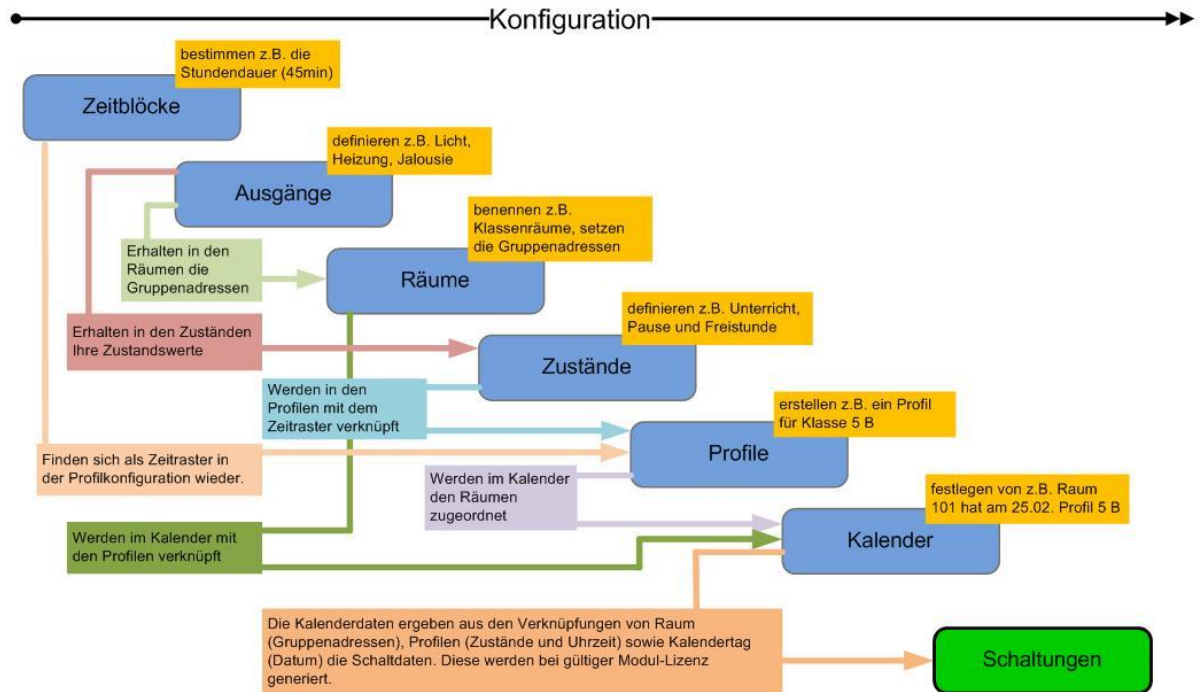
Konfiguration

bestimmen z.B. die Stundendauer (45min)

Zeitblöcke

definieren z.B. Licht, Heizung, Jalousie

Ausgänge

benennen z.B. Klassenräume, setzen die Gruppenadressen

Erhalten in den Räumen die Gruppenadressen

Räume

definieren z.B. Unterricht, Pause und Freistunde

Erhalten in den Zuständen Ihre Zustandswerte

Zustände

Werden in den Profilen mit dem Zeitraster verknüpft

erstellen z.B. ein Profil für Klasse 5 B

Profile

Finden sich als Zeitraster in der Profilkonfiguration wieder.

Werden im Kalender den Räumen zugeordnet

festlegen von z.B. Raum 101 hat am 25.02. Profil 5 B

Werden im Kalender mit den Profilen verknüpft

Kalender

Die Kalenderdaten ergeben aus den Verknüpfungen von Raum (Gruppenadressen), Profilen (Zustände und Uhrzeit) sowie Kalendertag (Datum) die Schaltdaten. Diese werden bei gültiger Modul-Lizenz generiert.

Schaltungen